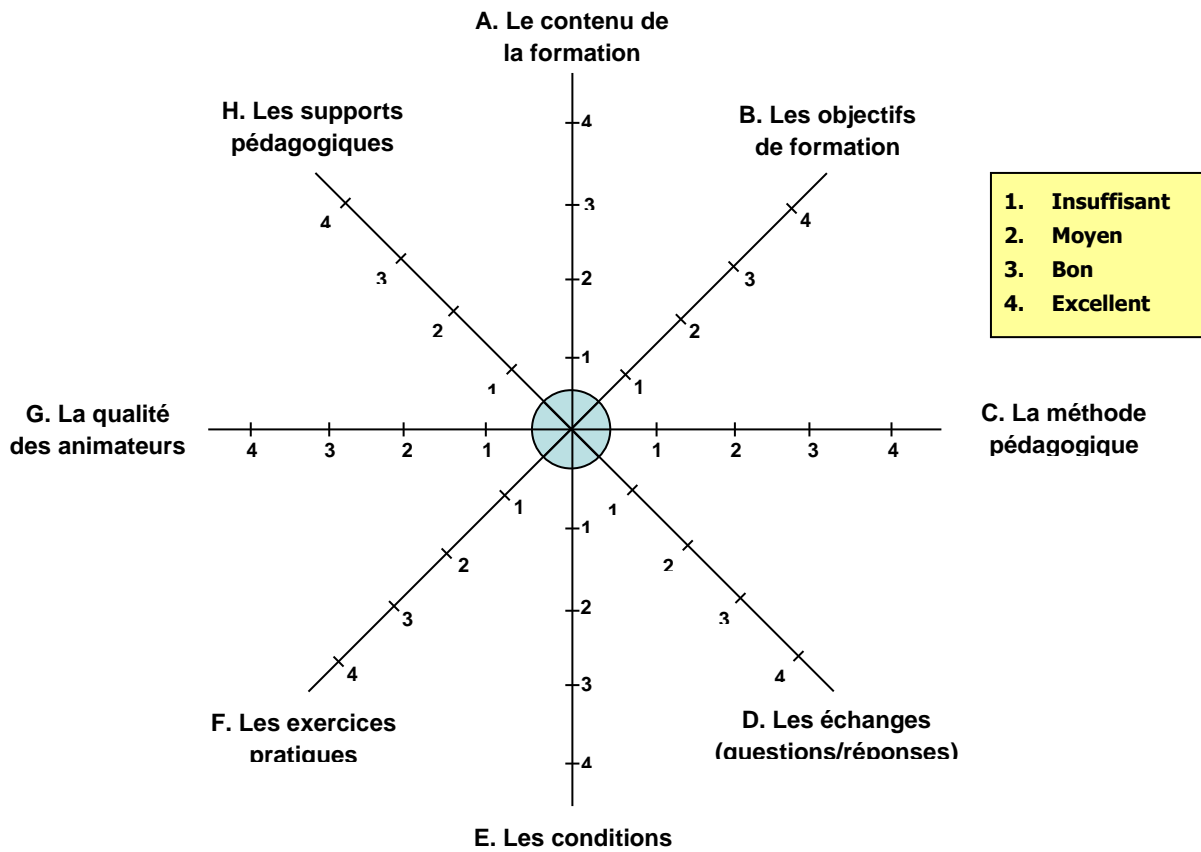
A. Le contenu de la formation

H. Les supports pédagogiques

B. Les objectifs de formation

| 1. | Insuffisant |
|---|---|
| 2. | Moyen |
| 3. | Bon |
| 4. | Excellent |

4
3
2
1

4
3
2
1

4
3
2
1

G. La qualité des animateurs

4 3 2 1

1 2 3 4

C. La méthode pédagogique

1
2
3
4

1
2
3
4

1
2
3
4

F. Les exercices pratiques

D. Les échanges (questions/réponses)

E. Les conditions